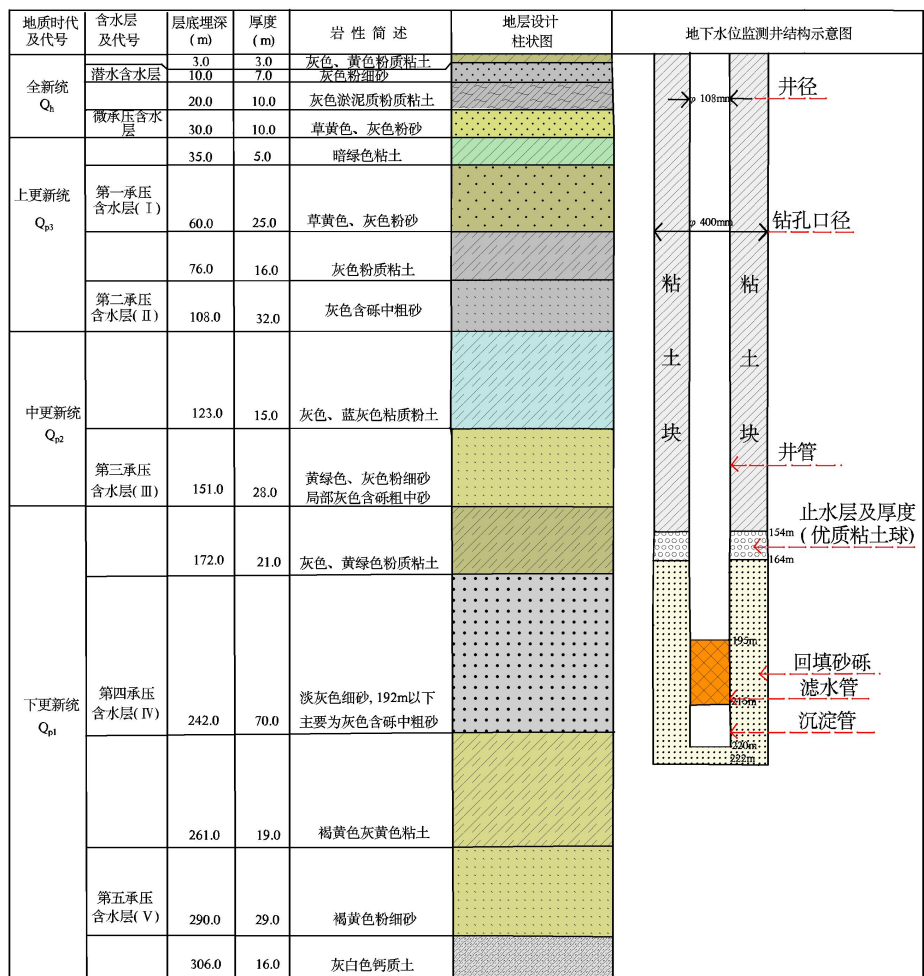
| 地质时代及代号 | 含水层及代号 | 层底埋深(m) | 厚度(m) | 岩性简述 | 地层设计柱状图 |
|---|---|---|---|---|---|
| 全新统 $Q_h$ | | 3.0 | 3.0 | 灰色、黄色粉质粘土 | |
| | 潜水含水层 | 10.0 | 7.0 | 灰色粉细砂 | |
| | | 20.0 | 10.0 | 灰色淤泥质粉质粘土 | |
| | 微承压含水层 | 30.0 | 10.0 | 草黄色、灰色粉砂 | |
| 上更新统 $Q_{p3}$ | | 35.0 | 5.0 | 暗绿色粘土 | |
| | 第一承压含水层(Ⅰ) | 60.0 | 25.0 | 草黄色、灰色粉砂 | |
| | | 76.0 | 16.0 | 灰色粉质粘土 | |
| | 第二承压含水层(Ⅱ) | 108.0 | 32.0 | 灰色含砾中粗砂 | |
| 中更新统 $Q_{p2}$ | | 123.0 | 15.0 | 灰色、蓝灰色粘质粉土 | |
| | 第三承压含水层(Ⅲ) | 151.0 | 28.0 | 黄绿色、灰色粉细砂 局部灰色含砾粗中砂 | |
| 下更新统 $Q_{p1}$ | | 172.0 | 21.0 | 灰色、黄绿色粉质粘土 | |
| | 第四承压含水层(Ⅳ) | 242.0 | 70.0 | 淡灰色细砂, 192m以下主要为灰色含砾中粗砂 | |
| | | 261.0 | 19.0 | 褐黄色灰黄色粘土 | |
| | 第五承压含水层(Ⅴ) | 290.0 | 29.0 | 褐黄色粉细砂 | |
| | | 306.0 | 16.0 | 灰白色钙质土 | |

地下水位监测井结构示意图

$\varphi$ 108mm
井径
$\varphi$ 400mm
钻孔口径
粘
土
块
粘
土
块
井管
154m
止水层及厚度
(优质粘土球)
164m
195m
回填砂砾
滤水管
215m
沉淀管
220m
222m